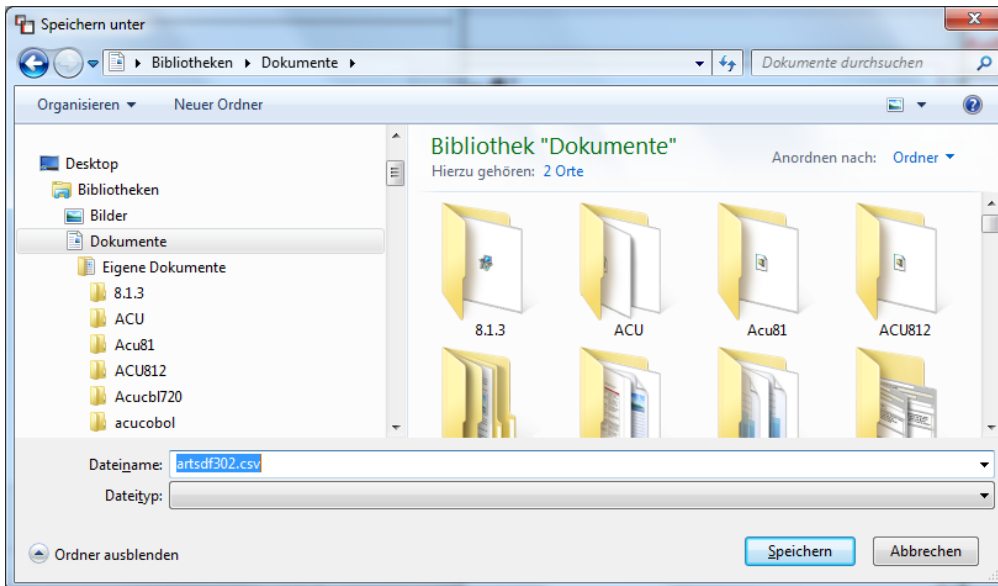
Speichern unter

Bibliotheken ▸ Dokumente ▸

Dokumente durchsuchen

Organisieren ▾ Neuer Ordner

Desktop
Bibliotheken
Bilder
Dokumente
Eigene Dokumente
8.1.3
ACU
Acu81
ACU812
Acucbl720
acucobol

Bibliothek "Dokumente"
Hierzu gehören: 2 Orte

Anordnen nach: Ordner ▾

8.1.3
ACU
Acu81
ACU812

Dateiname: artsdf302.csv
Dateityp:

Ordner ausblenden

Speichern
Abbrechen